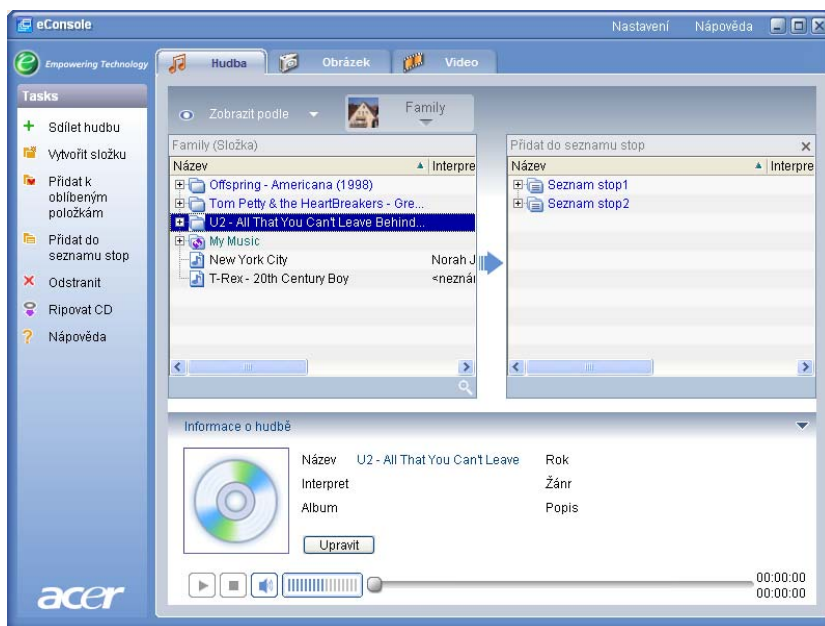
eConsole

Nastavení Nápověda

Empowering Technology

Hudba Obrázek Video

Tasks

Sdílet hudbu

Vytvořit složku

Přidat k oblíbeným položkám

Přidat do seznamu stop

Odstranit

Ripovat CD

Nápověda

Zobrazit podle

Family

Family (Složka)

| Název | Interpre |
|---|---|
| Offspring - Americana (1998) | |
| Tom Petty & the HeartBreakers - Gre... | |
| U2 - All That You Can't Leave Behind... | |
| My Music | |
| New York City | Norah J |
| T-Rex - 20th Century Boy | <neznál |

Přidat do seznamu stop

| Název | Interpre |
|---|---|
| Seznam stop1 | |
| Seznam stop2 | |

Informace o hudbě

Název U2 - All That You Can't Leave

Interpret

Album

Rok

Žánr

Popis

Upravit

00:00:00
00:00:00

acer